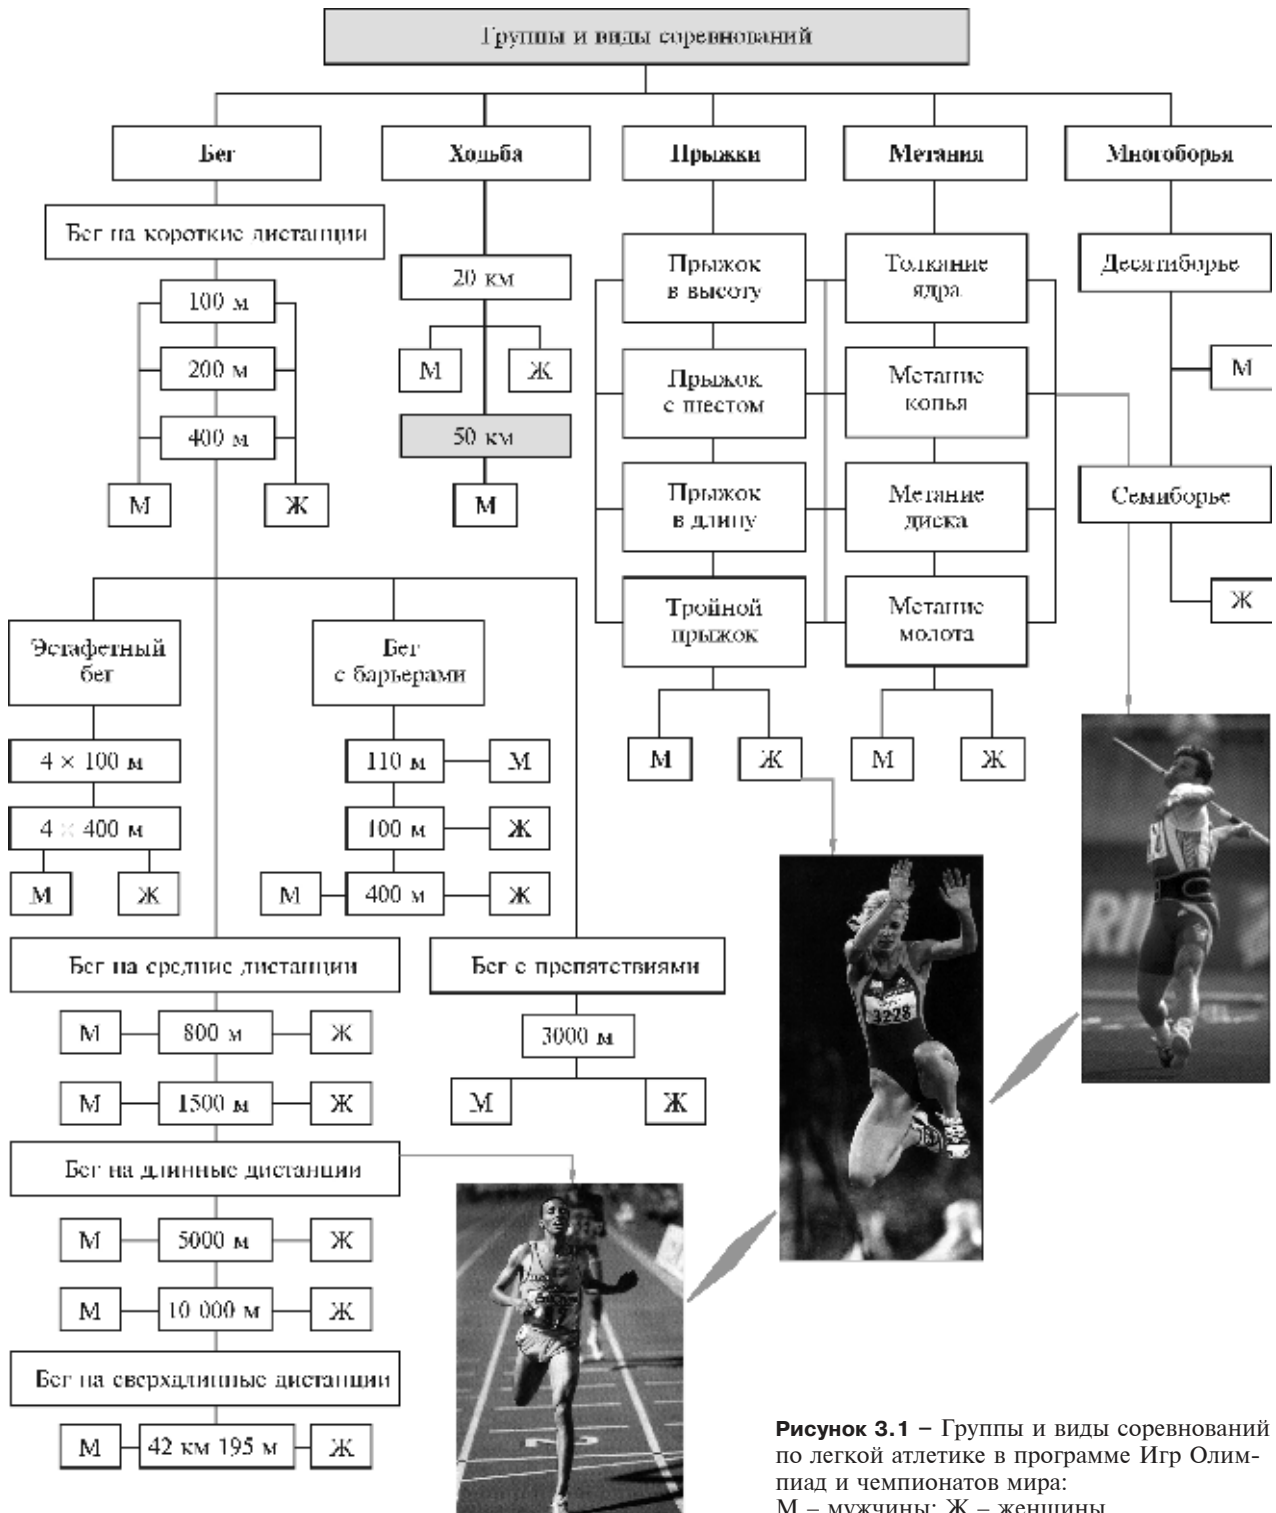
Группы и виды соревнований

Бег

Ходьба

Прыжки

Метания

Многоборья

Бег на короткие дистанции

100 м

200 м

400 м

М

Ж

20 км

М

Ж

50 км

М

Прыжок в высоту

Прыжок с шестом

Прыжок в длину

Тройной прыжок

М

Ж

Толкание ядра

Метание копья

Метание диска

Метание молота

М

Ж

Десятиборье

М

Семиборье

Ж

Эстафетный бег

4 × 100 м

4 × 400 м

М

Ж

Бег с барьерами

110 м

М

100 м

Ж

М

400 м

Ж

Бег на средние дистанции

М

800 м

Ж

М

1500 м

Ж

Бег с препятствиями

3000 м

М

Ж

Бег на длинные дистанции

М

5000 м

Ж

М

10 000 м

Ж

Бег на сверхдлинные дистанции

М

42 км 195 м

Ж

3228

**Рисунок 3.1** – Группы и виды соревнований по легкой атлетике в программе Игр Олимпиад и чемпионатов мира:
М – мужчины; Ж – женщины